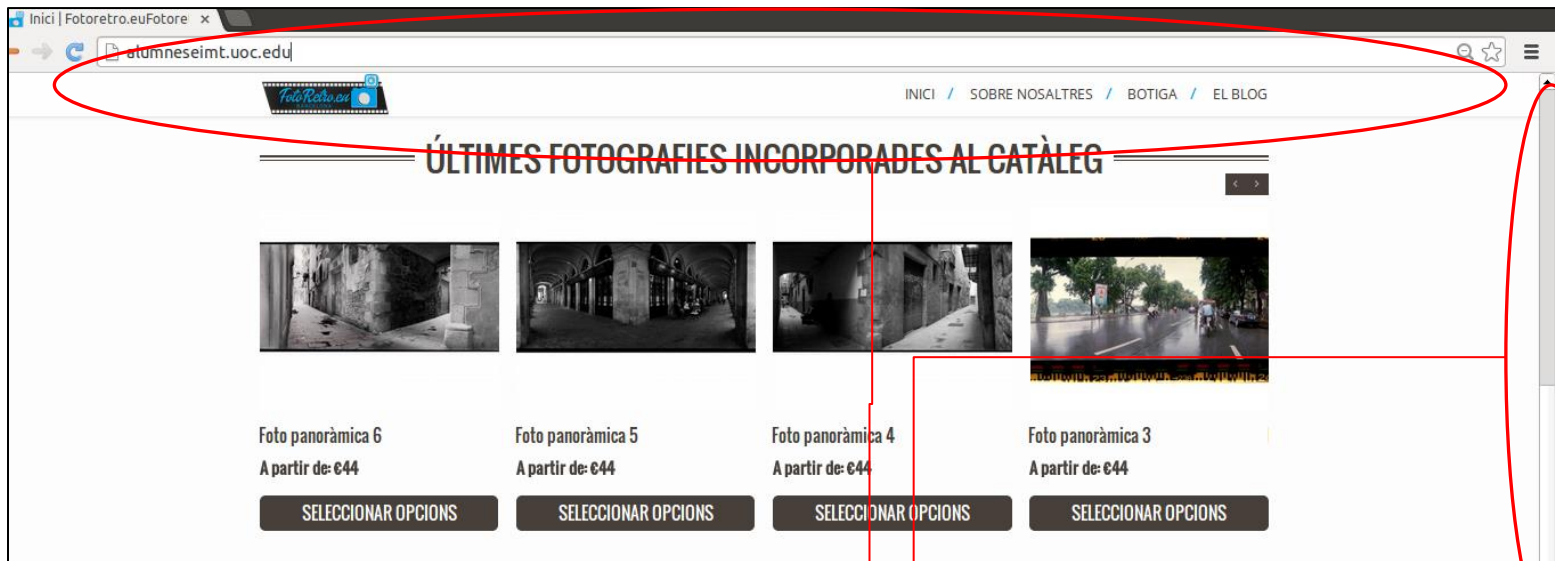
Inici | Fotoretro.euFotore ×

alumneseimt.uoc.edu

FotoRetro.eu

INICI / SOBRE NOSALTRES / BOTIGA / EL BLOG

ÚLTIMES FOTOGRAFIES INCORPORADES AL CATÀLEG

‹ ›

Foto panoràmica 6
A partir de: €44
SELECCIONAR OPCIONS

Foto panoràmica 5
A partir de: €44
SELECCIONAR OPCIONS

Foto panoràmica 4
A partir de: €44
SELECCIONAR OPCIONS

Foto panoràmica 3
A partir de: €44
SELECCIONAR OPCIONS